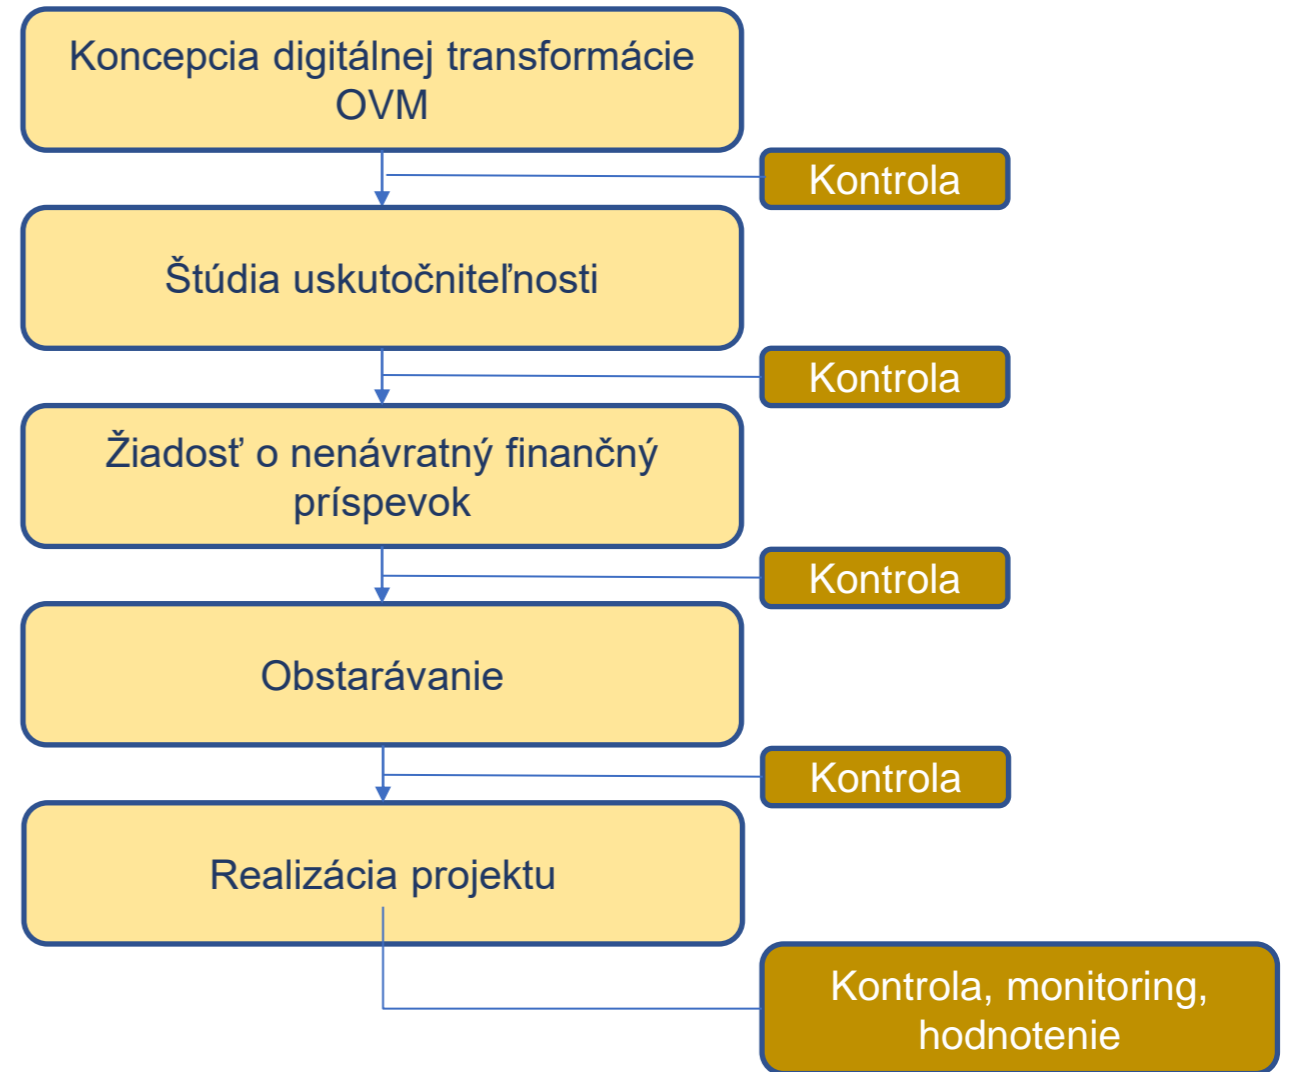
Koncepcia digitálnej transformácie OVM

Kontrola

Štúdia uskutočniteľnosti

Kontrola

Žiadosť o nenávratný finančný príspevok

Kontrola

Obstarávanie

Kontrola

Realizácia projektu

Kontrola, monitoring, hodnotenie